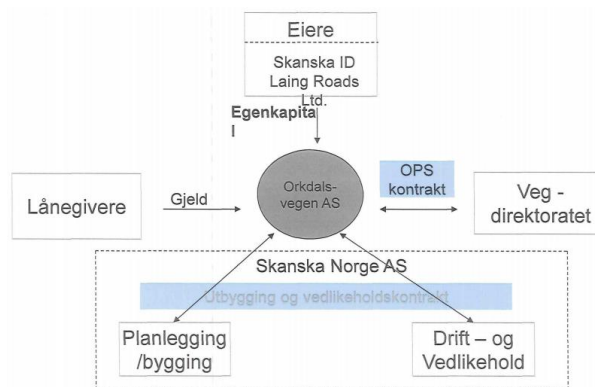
Eiere

Skanska ID
Laing Roads
Ltd.

Egenkapital

Långivere

Gjeld

Orkdalsvegen AS

OPS kontrakt

Veg - direktoratet

Skanska Norge AS

Utbygging og vedlikeholdskontrakt

Planlegging /bygging

Drift – og Vedlikehold